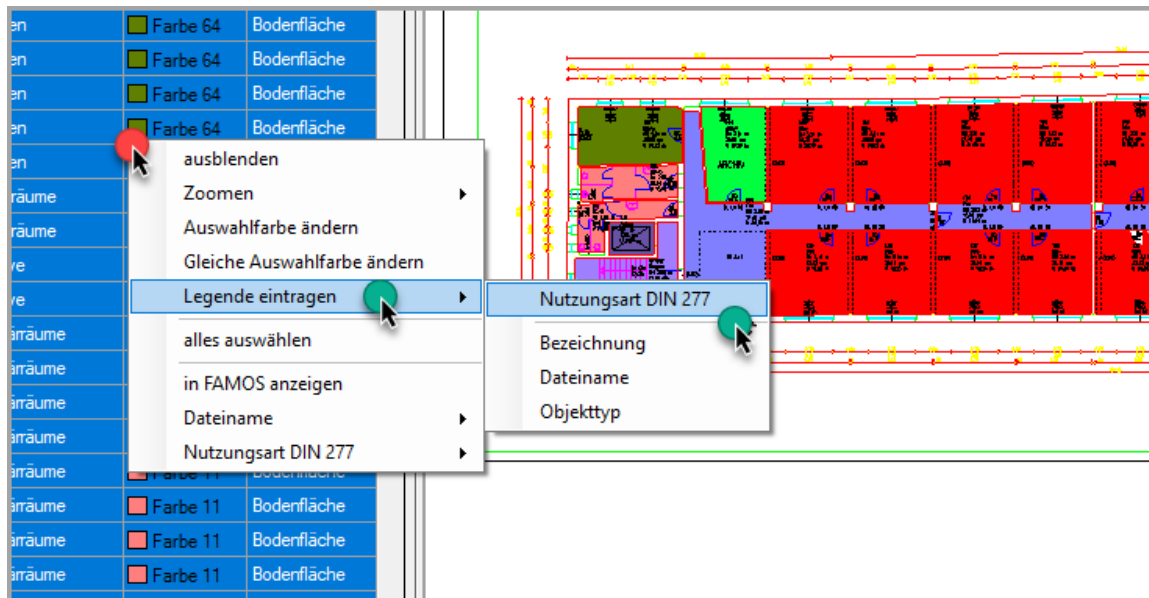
| en | Farbe 64 | Bodenfläche |
|---|---|---|
| en | Farbe 64 | Bodenfläche |
| en | Farbe 64 | Bodenfläche |
| en | Farbe 64 | Bodenfläche |
| en | | |
| räume | | |
| räume | | |
| ve | | |
| ve | | |
| räume | | |
| räume | | |
| räume | | |
| räume | | |
| räume | Farbe 11 | Bodenfläche |
| räume | Farbe 11 | Bodenfläche |
| räume | Farbe 11 | Bodenfläche |
| räume | Farbe 11 | Bodenfläche |

ausblenden
Zoomen
Auswahlfarbe ändern
Gleiche Auswahlfarbe ändern
Legende eintragen
alles auswählen
in FAMOS anzeigen
Dateiname
Nutzungsart DIN 277

Nutzungsart DIN 277
Bezeichnung
Dateiname
Objekttyp

ARCHIV